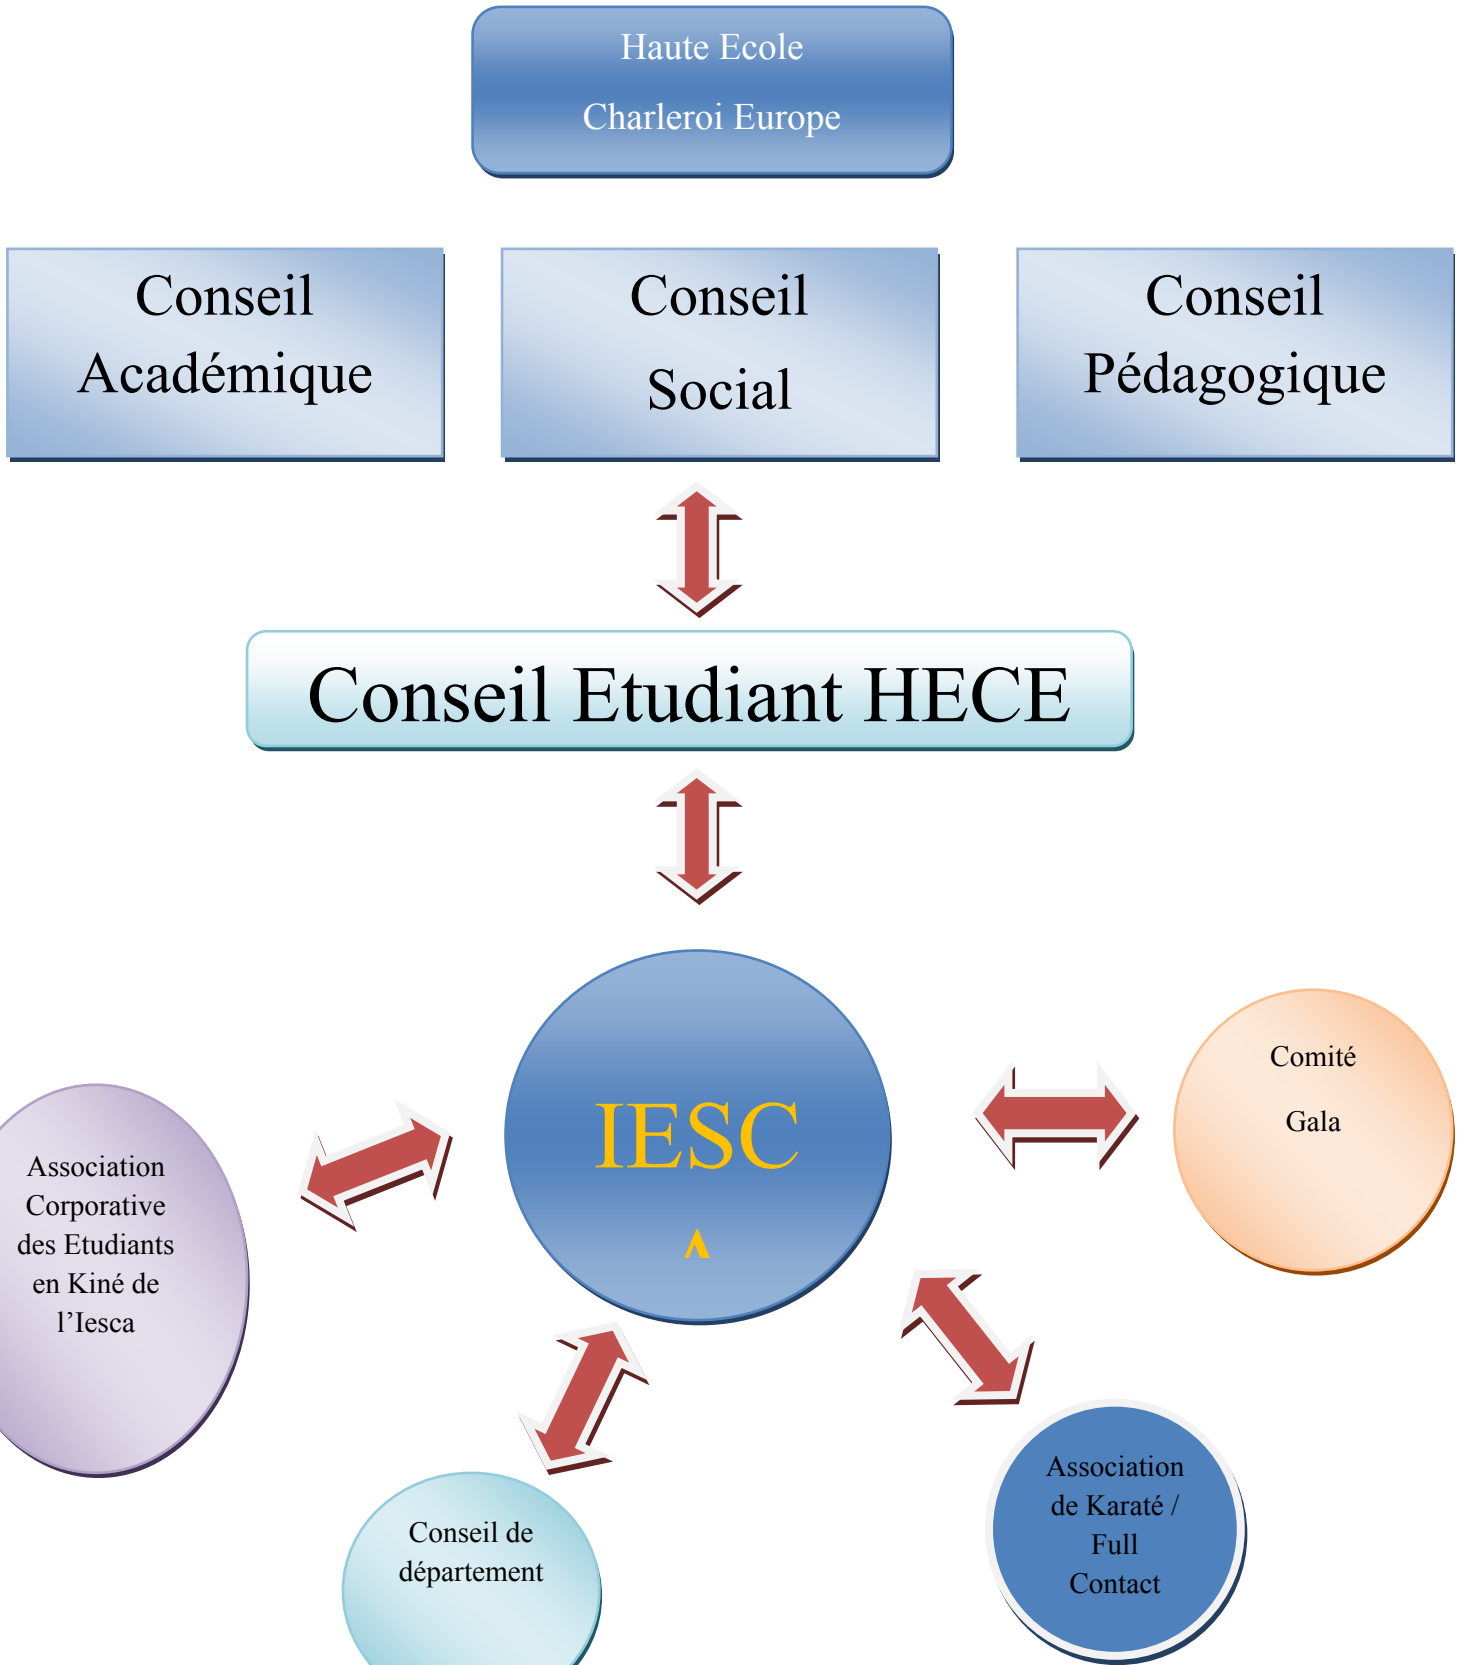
Haute Ecole

Charleroi Europe

Conseil Académique

Conseil

Social

Conseil Pédagogique

Conseil Etudiant HECE

IESC

A

Comité

Gala

Association Corporative des Etudiants en Kiné de l'Iesca

Conseil de département

Association de Karaté / Full Contact